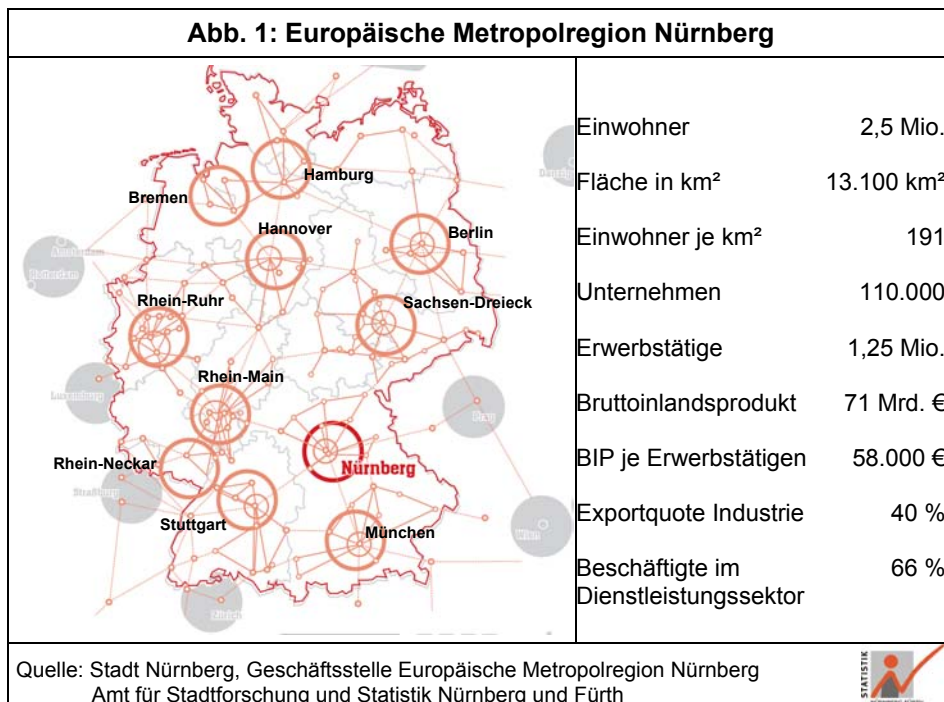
Abb. 1: Europäische Metropolregion Nürnberg

Bremen
Hamburg
Hannover
Berlin
Rhein-Ruhr
Sachsen-Dreieck
Rhein-Main
Rhein-Neckar
Nürnberg
Stuttgart
München
Amsterdam
Rotterdam
Luxemburg
Straßburg
Zürich
Prag
Wien
Danzig

| | |
|---|---|
| Einwohner | 2,5 Mio. |
| Fläche in km² | 13.100 km² |
| Einwohner je km² | 191 |
| Unternehmen | 110.000 |
| Erwerbstätige | 1,25 Mio. |
| Bruttoinlandsprodukt | 71 Mrd. € |
| BIP je Erwerbstätigen | 58.000 € |
| Exportquote Industrie | 40 % |
| Beschäftigte im Dienstleistungssektor | 66 % |

Quelle: Stadt Nürnberg, Geschäftsstelle Europäische Metropolregion Nürnberg
Amt für Stadtforschung und Statistik Nürnberg und Fürth

STATISTIK
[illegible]